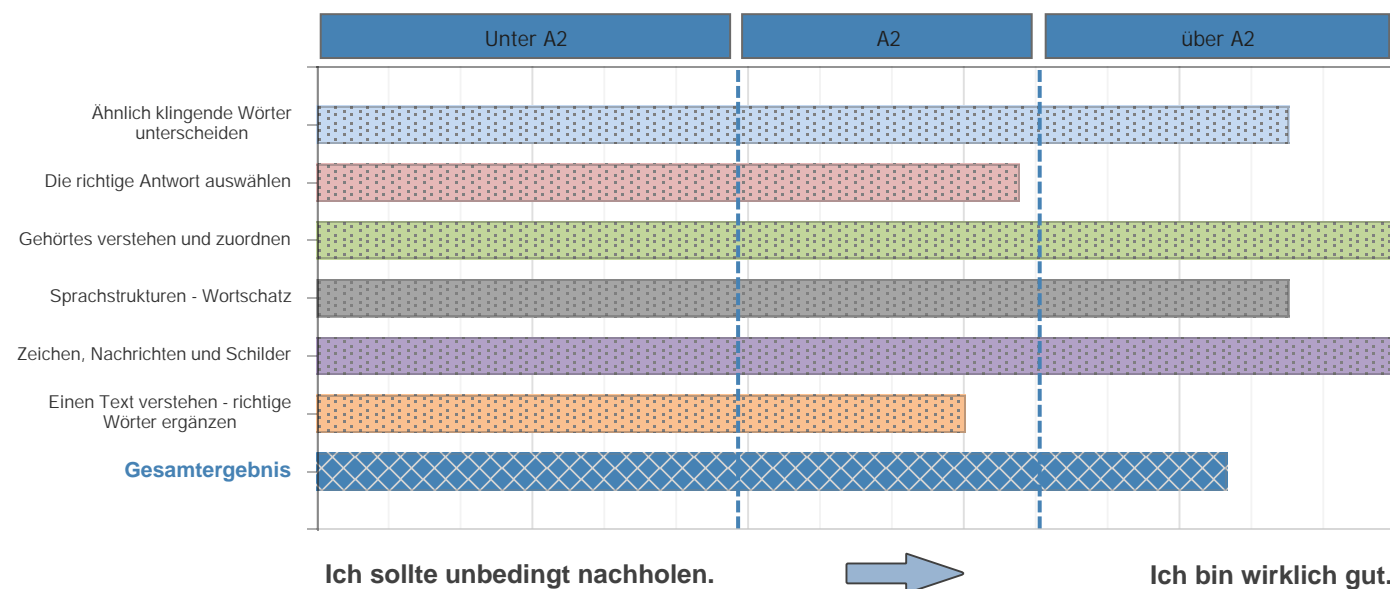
Unter A2

A2

über A2

Ähnlich klingende Wörter unterscheiden

Die richtige Antwort auswählen

Gehörtes verstehen und zuordnen

Sprachstrukturen - Wortschatz

Zeichen, Nachrichten und Schilder

Einen Text verstehen - richtige Wörter ergänzen

Gesamtergebnis

Ich sollte unbedingt nachholen.

Ich bin wirklich gut.